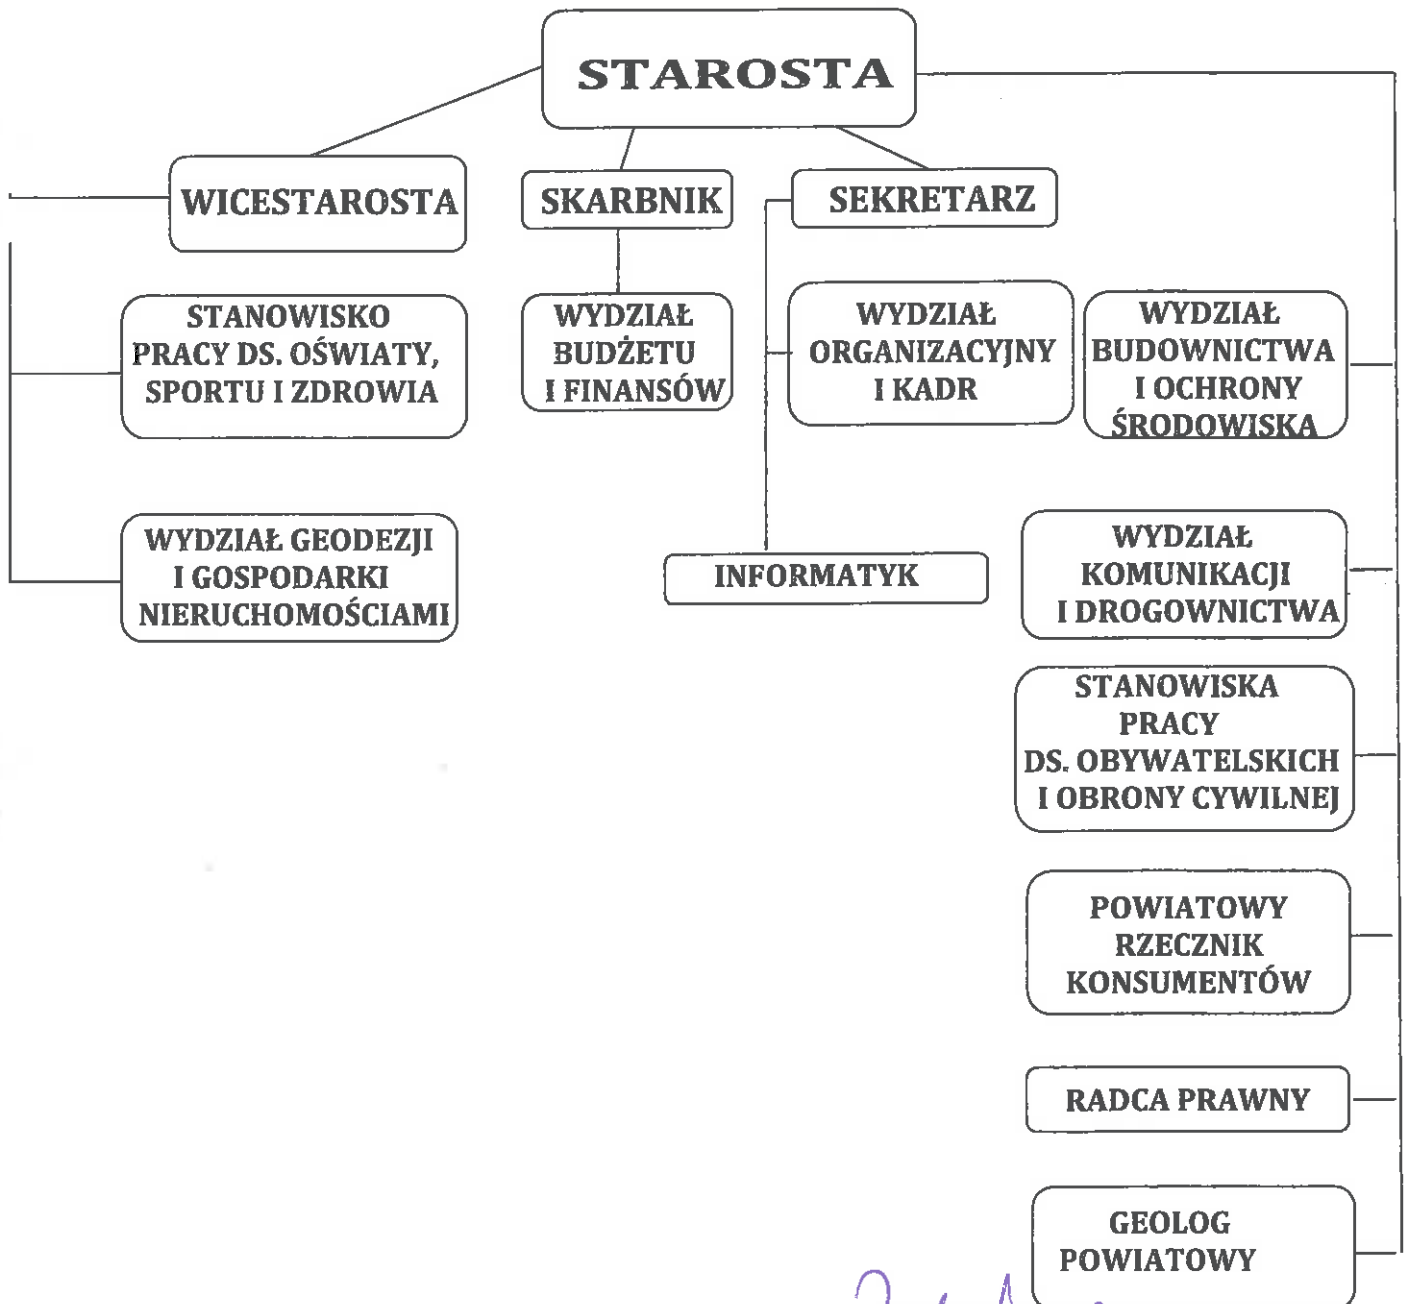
STAROSTA

WICESTAROSTA

SKARBNIK

SEKRETARZ

STANOWISKO PRACY DS. OŚWIATY, SPORTU I ZDROWIA

WYDZIAŁ BUDŻETU I FINANSÓW

WYDZIAŁ ORGANIZACYJNY I KADR

WYDZIAŁ BUDOWNICTWA I OCHRONY ŚRODOWISKA

WYDZIAŁ GEODEZJI I GOSPODARKI NIERUCHOMOŚCIAMI

INFORMATYK

WYDZIAŁ KOMUNIKACJI I DROGOWNICTWA

STANOWISKA PRACY DS. OBYWATELSKICH I OBRONY CYWILNEJ

POWIATOWY RZECZNIK KONSUMENTÓW

RADCA PRAWNY

GEOLOG POWIATOWY

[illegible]